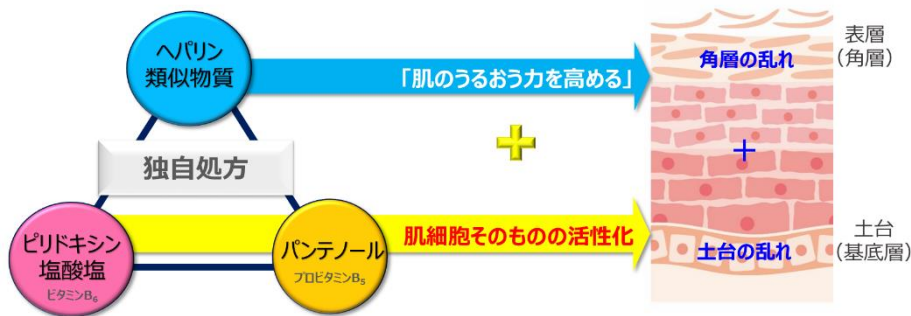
ヘパリン類似物質

「肌のうるおう力を高める」

角層の乱れ

表層
（角層）

独自処方

＋

＋

ピリドキシン塩酸塩
ビタミン$B_6$

パンテノール
プロビタミン$B_5$

肌細胞そのものの活性化

土台の乱れ

土台
（基底層）